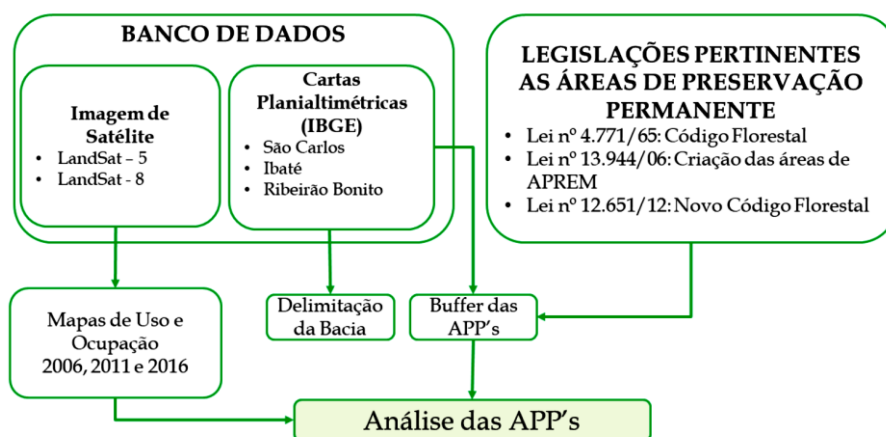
BANCO DE DADOS

Imagem de Satélite
- LandSat – 5
- LandSat - 8

Cartas Planialtimétricas (IBGE)
- São Carlos
- Ibaté
- Ribeirão Bonito

LEGISLAÇÕES PERTINENTES AS ÁREAS DE PRESERVAÇÃO PERMANENTE
- Lei nº 4.771/65: Código Florestal
- Lei nº 13.944/06: Criação das áreas de APREM
- Lei nº 12.651/12: Novo Código Florestal

Mapas de Uso e Ocupação 2006, 2011 e 2016

Delimitação da Bacia

Buffer das APP's

Análise das APP's